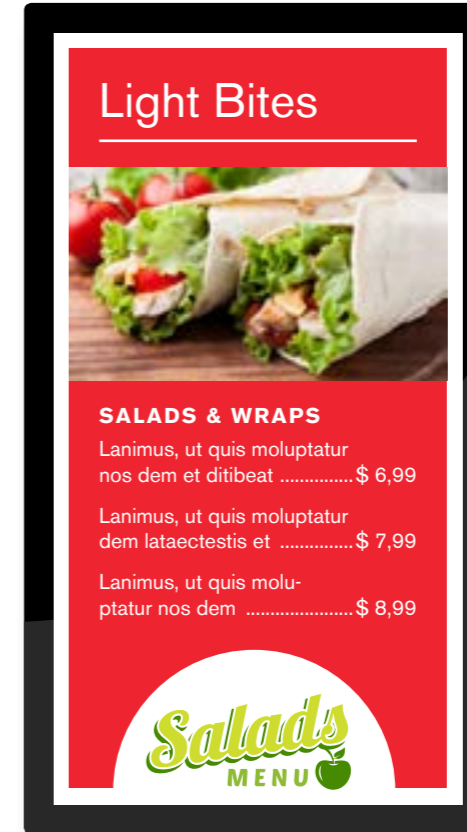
Light Bites

SALADS & WRAPS

Lanimus, ut quis moluptatur nos dem et ditibeat ...............$ 6,99

Lanimus, ut quis moluptatur dem lataectestis et ...............$ 7,99

Lanimus, ut quis moluptatur nos dem ......................$ 8,99

Salads
MENU